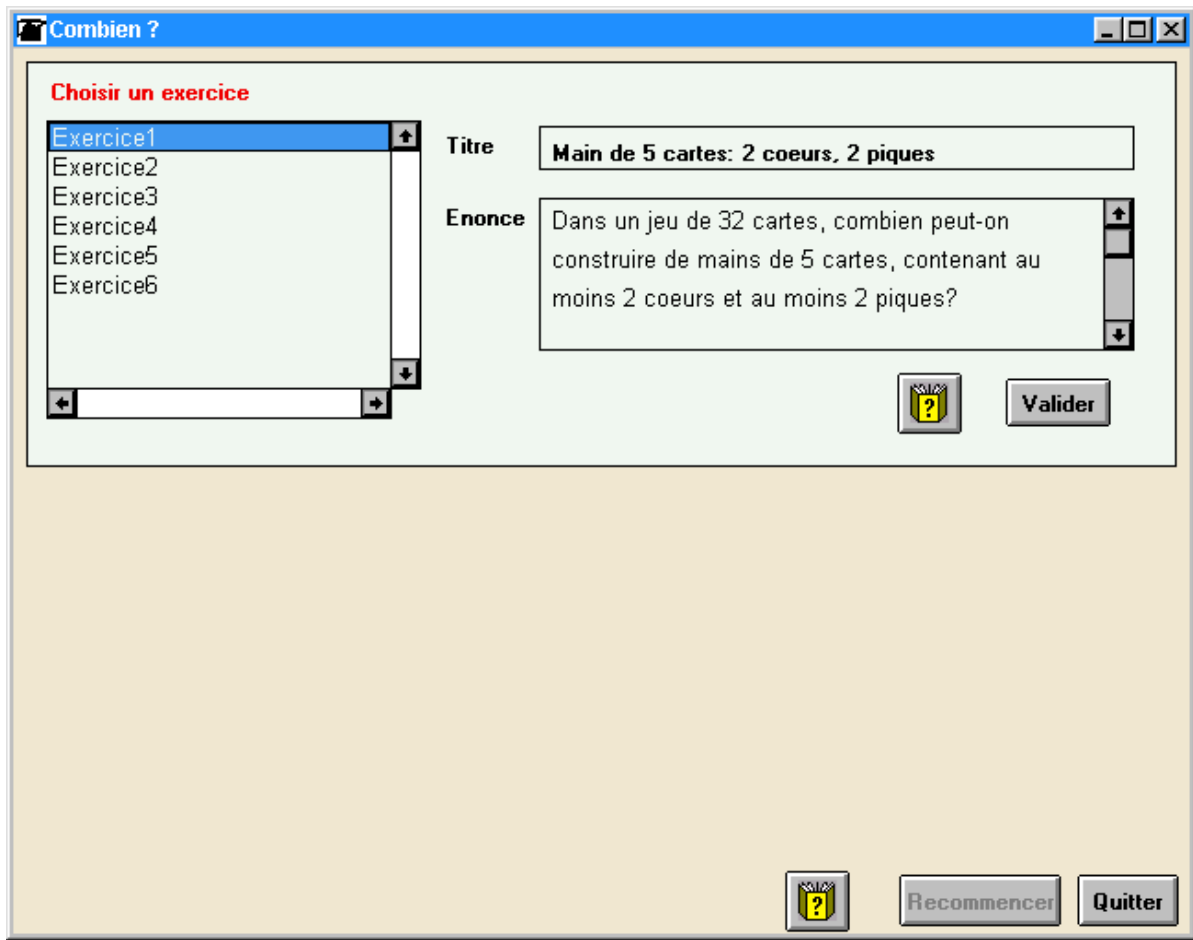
Combien ?

Choisir un exercice

Exercice1
Exercice2
Exercice3
Exercice4
Exercice5
Exercice6

Titre
Main de 5 cartes: 2 coeurs, 2 piques

Enonce
Dans un jeu de 32 cartes, combien peut-on construire de mains de 5 cartes, contenant au moins 2 coeurs et au moins 2 piques?

?

Valider

?

Recommencer

Quitter